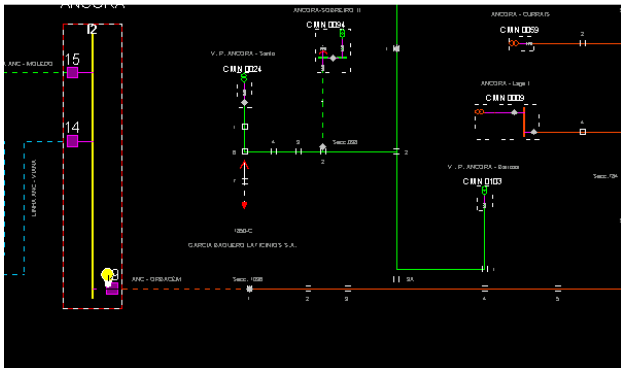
ANCORA
I2
ANCORA - SOBREIRO II
ANCORA - CURRAIS
CMN 0094
CMN 0089
2
V. P. ANCORA - Santo
A ANC - MOLEDO
15
CMN 0024
ANCORA - Lage I
CMN 0009
14
A
LINHA ANC - VIANA
B
A
B
2
Secc. 893
1
2
V. P. ANCORA - Barrosa
CMN 0103
Secc. 724
1050-C
GARCIA BAGUEIRO LATICINIOS S.A.
I1
3A
9
ANC - GIRBACAL
Secc. 1086
1
2
3
4
5